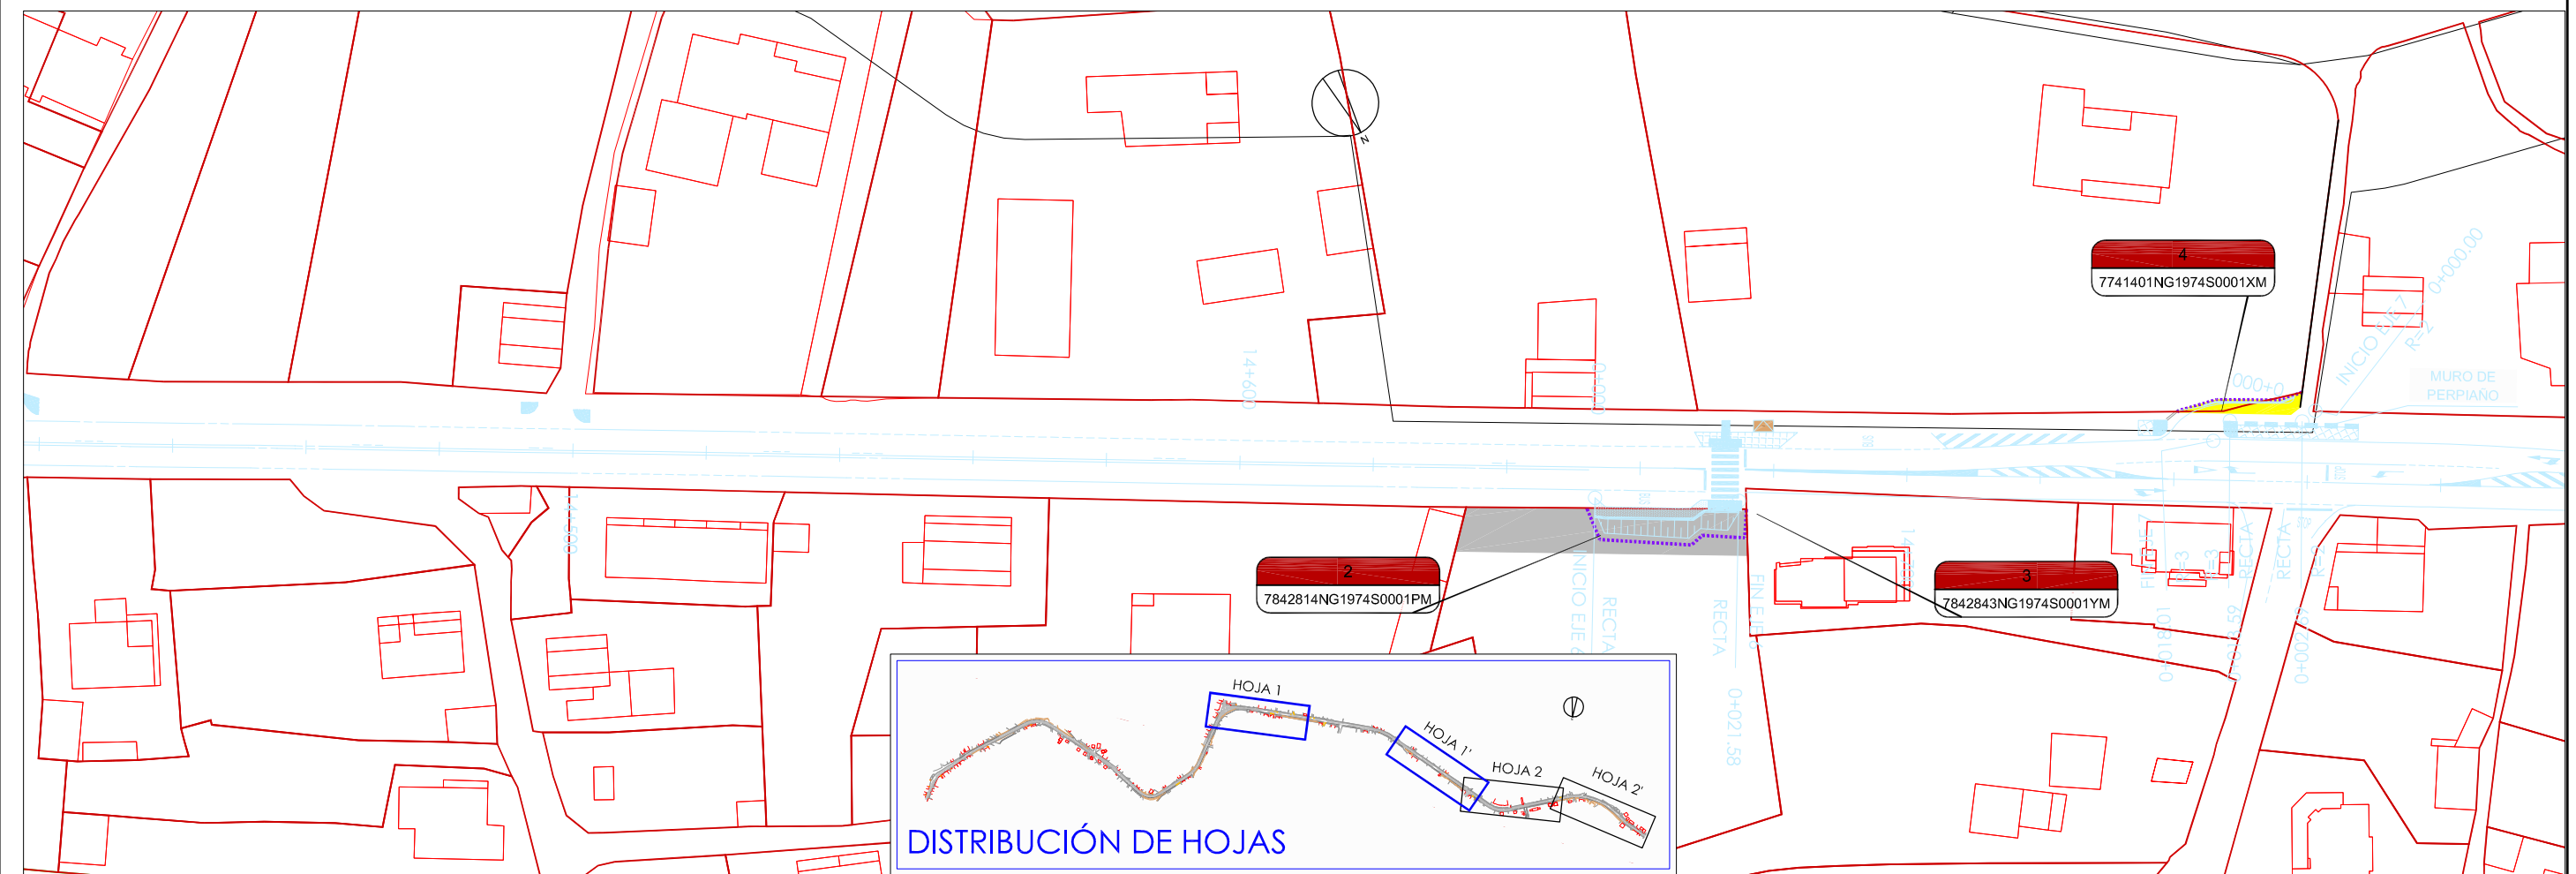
N

4
7741401NG1974S0001XM

14+600

0+000.00

INICIO EJE 7

MURO DE PERPIAÑO

2
7842814NG1974S0001PM

3
7842843NG1974S0001YM

14+500

INICIO EJE 6

RECTA

FIN EJE 6

RECTA

0+021.58

HOJA 1

HOJA 1'

HOJA 2

HOJA 2'

DISTRIBUCIÓN DE HOJAS